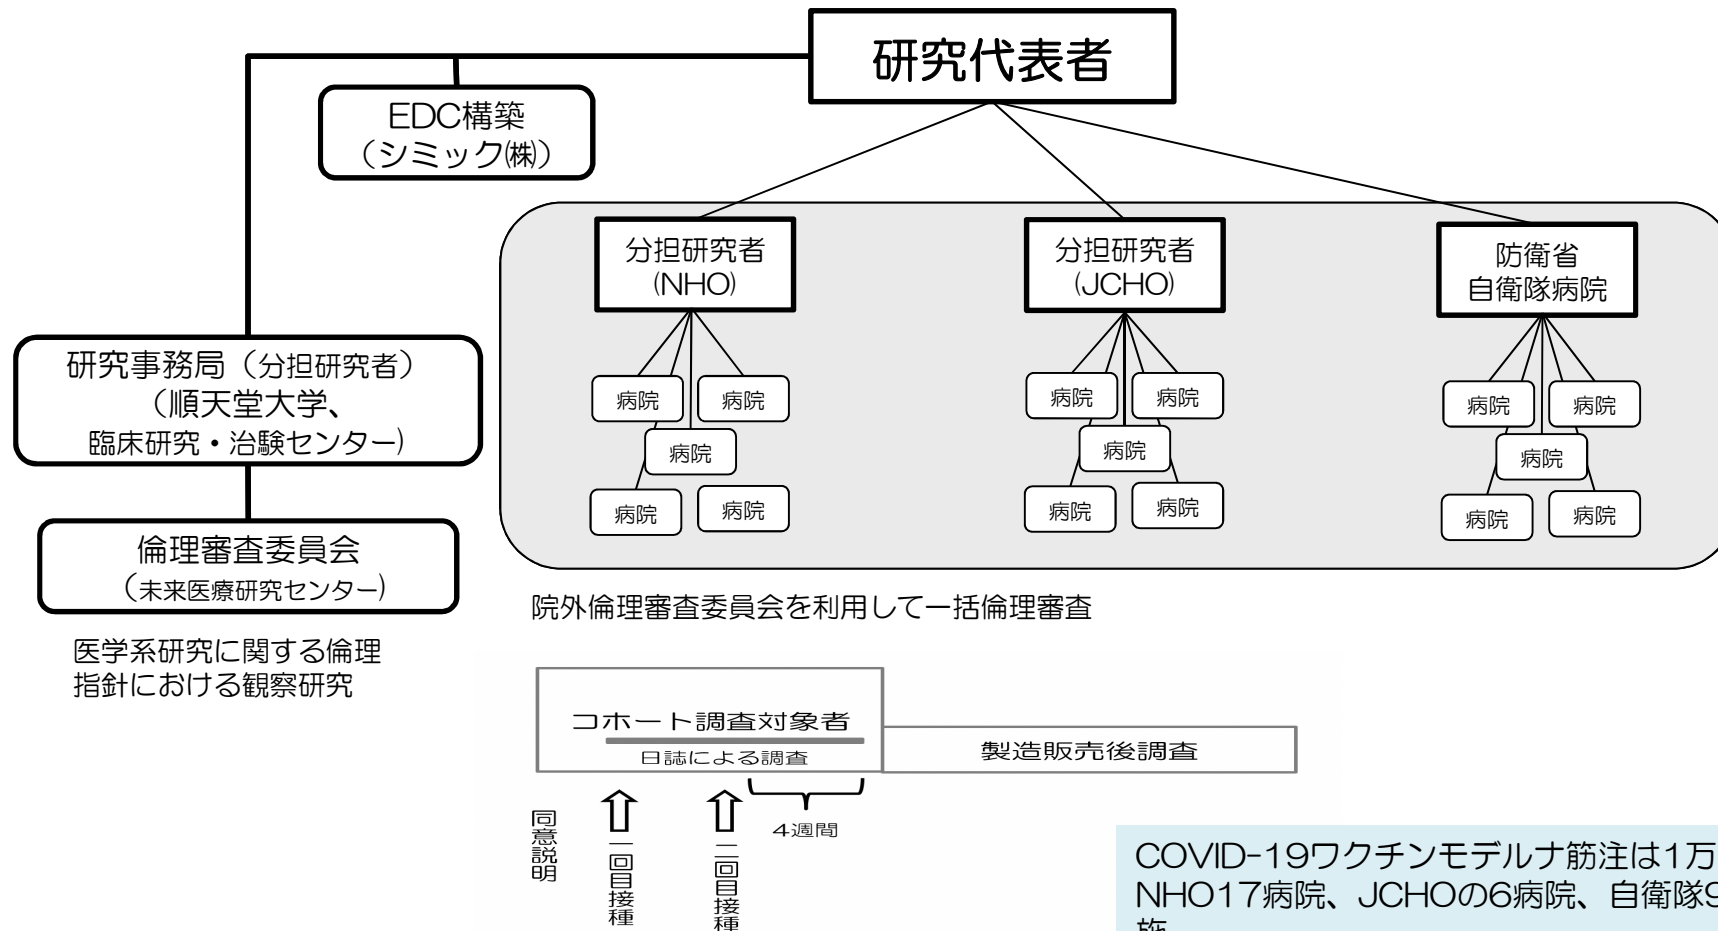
研究代表者

EDC構築
（シミック㈱）

分担研究者
(NHO)

病院
病院
病院
病院
病院

分担研究者
(JCHO)

病院
病院
病院
病院
病院

防衛省
自衛隊病院

病院
病院
病院
病院
病院

研究事務局（分担研究者）
（順天堂大学、
臨床研究・治験センター）

倫理審査委員会
（未来医療研究センター）

院外倫理審査委員会を利用して一括倫理審査

医学系研究に関する倫理指針における観察研究

コホート調査対象者
日誌による調査

製造販売後調査

同意説明

一回目接種

二回目接種

4週間

COVID-19ワクチンモデルナ筋注は1万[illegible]
NHO17病院、JCHOの6病院、自衛隊9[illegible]
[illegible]